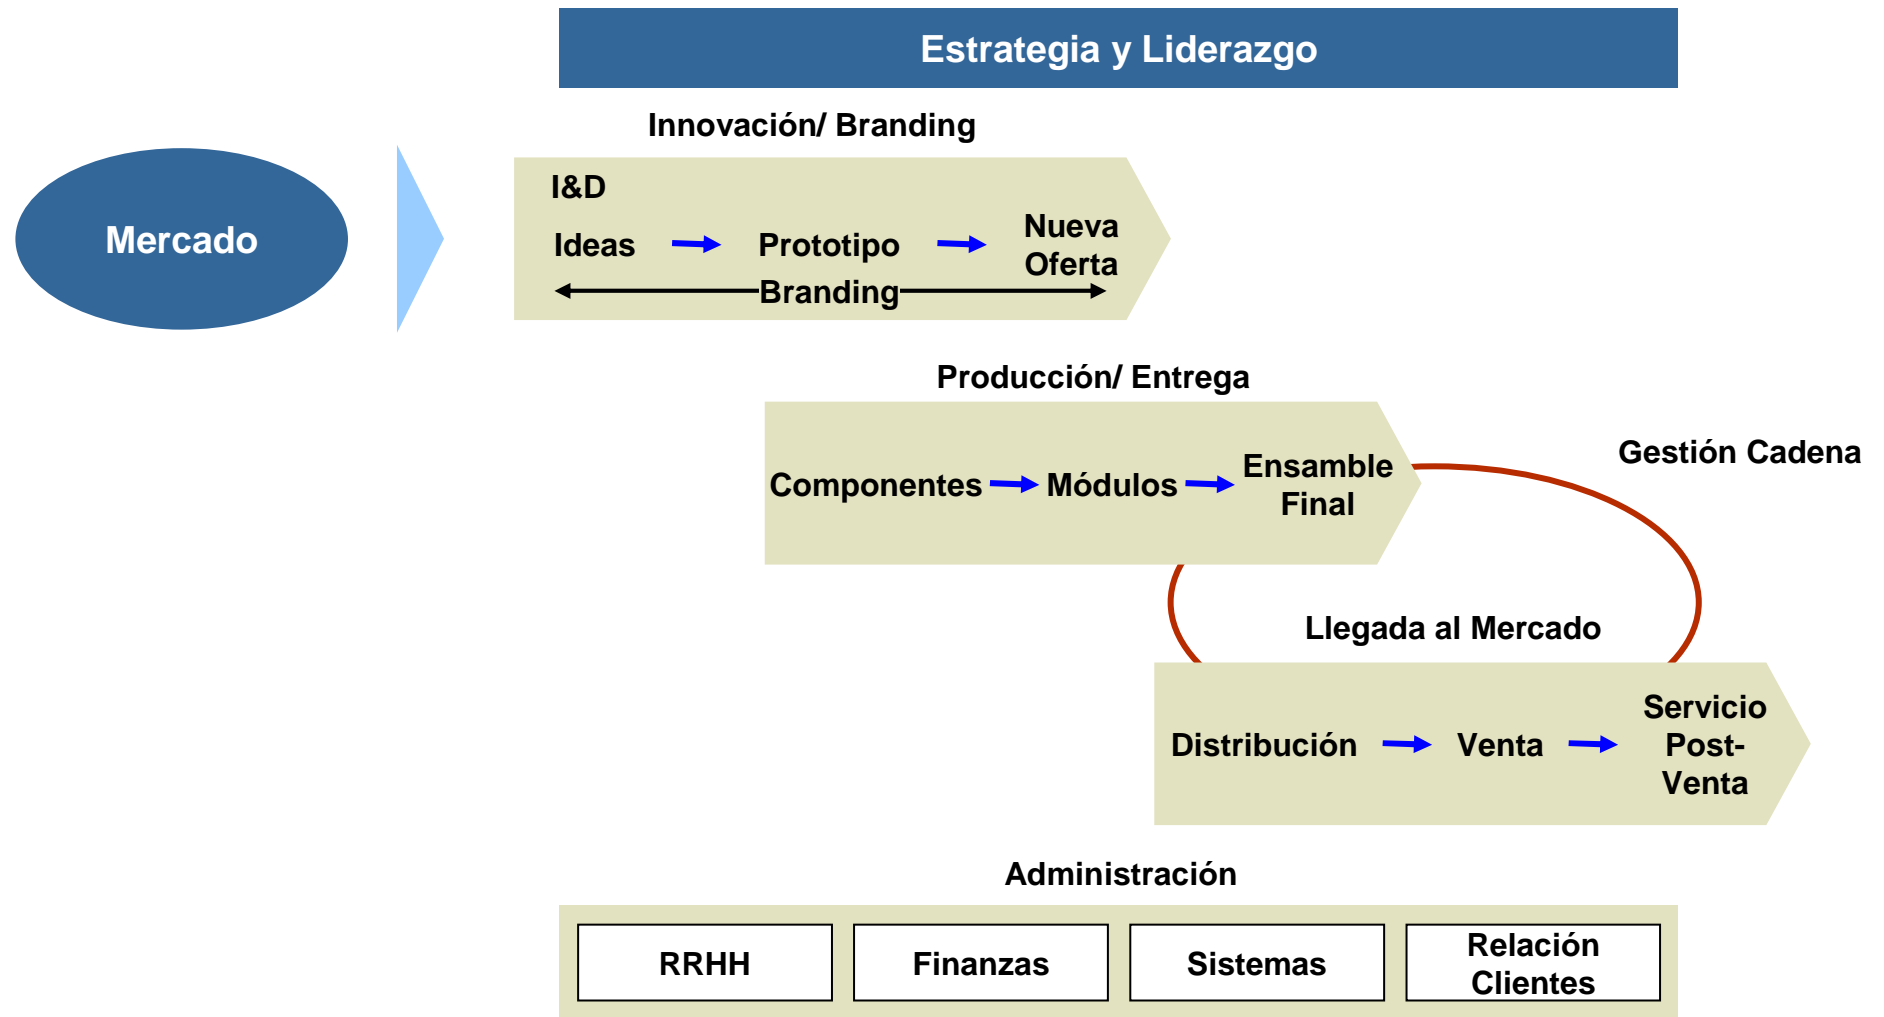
Estrategia y Liderazgo

Mercado

Innovación/ Branding

I&D

Ideas → Prototipo → Nueva Oferta

Branding

Producción/ Entrega

Componentes → Módulos → Ensamble Final

Gestión Cadena

Llegada al Mercado

Distribución → Venta → Servicio Post-Venta

Administración

| RRHH | Finanzas | Sistemas | Relación Clientes |
|---|---|---|---|